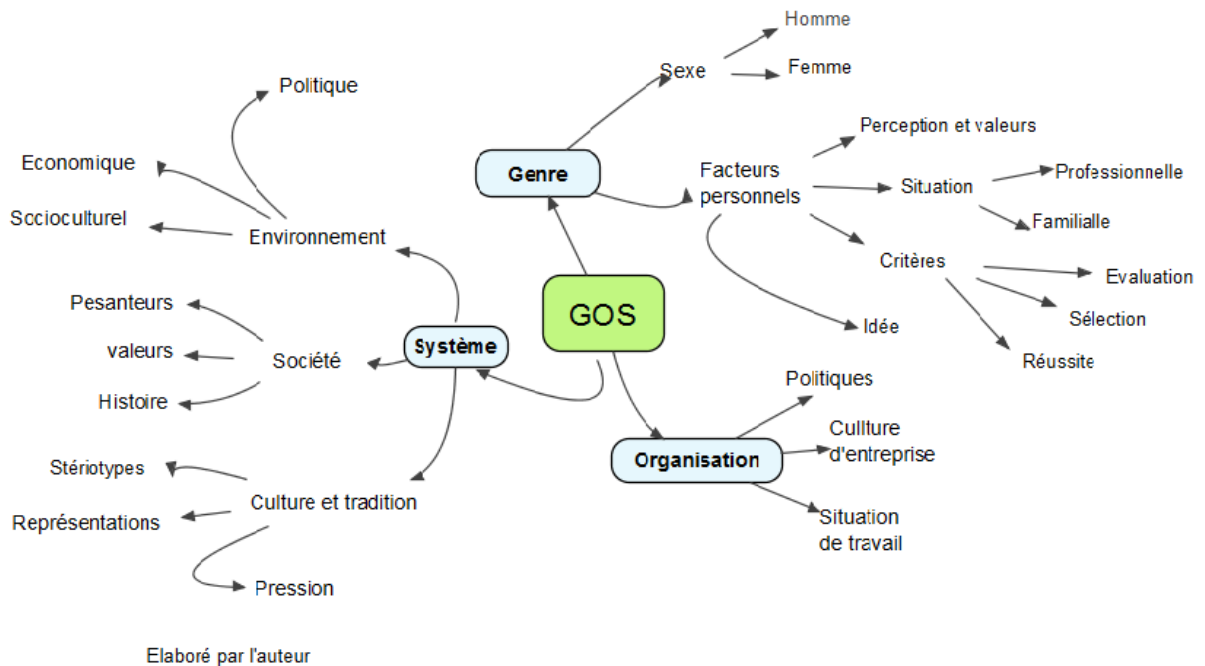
GOS

Genre
Sexe
Homme
Femme
Facteurs personnels
Perception et valeurs
Situation
Professionnelle
Familialle
Critères
Evaluation
Sélection
Réussite
Idée

Système
Environnement
Politique
Economique
Sccioculturel
Société
Pesanteurs
valeurs
Histoire
Culture et tradition
Stériotypes
Représentations
Pression

Organisation
Politiques
Cullture d'entreprise
Situation de travail

Elaboré par l'auteur